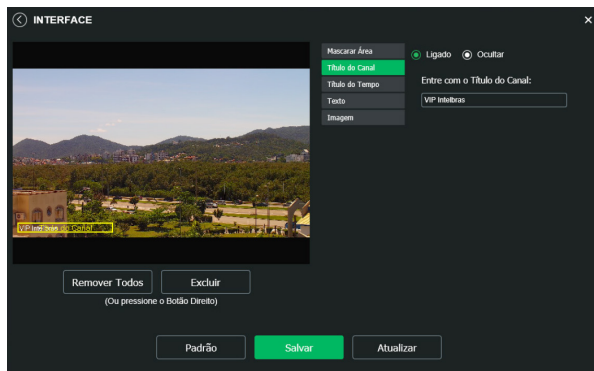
INTERFACE

×

Mascarar Área
Título do Canal
Título do Tempo
Texto
Imagem

Ligado Ocultar

Entre com o Título do Canal:

VIP Intelbras

VIP Intelbras do Canal

Remover Todos Excluir
(Ou pressione o Botão Direito)

Padrão Salvar Atualizar